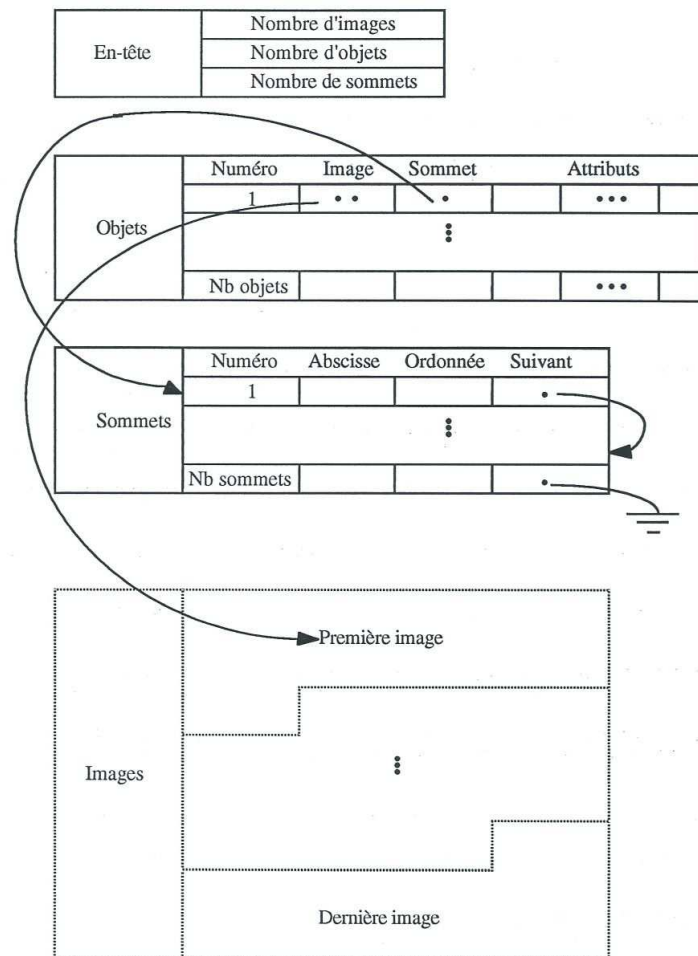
| En-tête | Nombre d'images |
|---|---|
| | Nombre d'objets |
| | Nombre de sommets |

| Objets | Numéro | Image | Sommet | | Attributs | |
|---|---|---|---|---|---|---|
| | 1 | • • | • | | ••• | |
| | | | ⋮ | | | |
| | Nb objets | | | | ••• | |

| Sommets | Numéro | Abscisse | Ordonnée | Suivant |
|---|---|---|---|---|
| | 1 | | | • |
| | | | ⋮ | |
| | Nb sommets | | | • |

Images

Première image

⋮

Dernière image